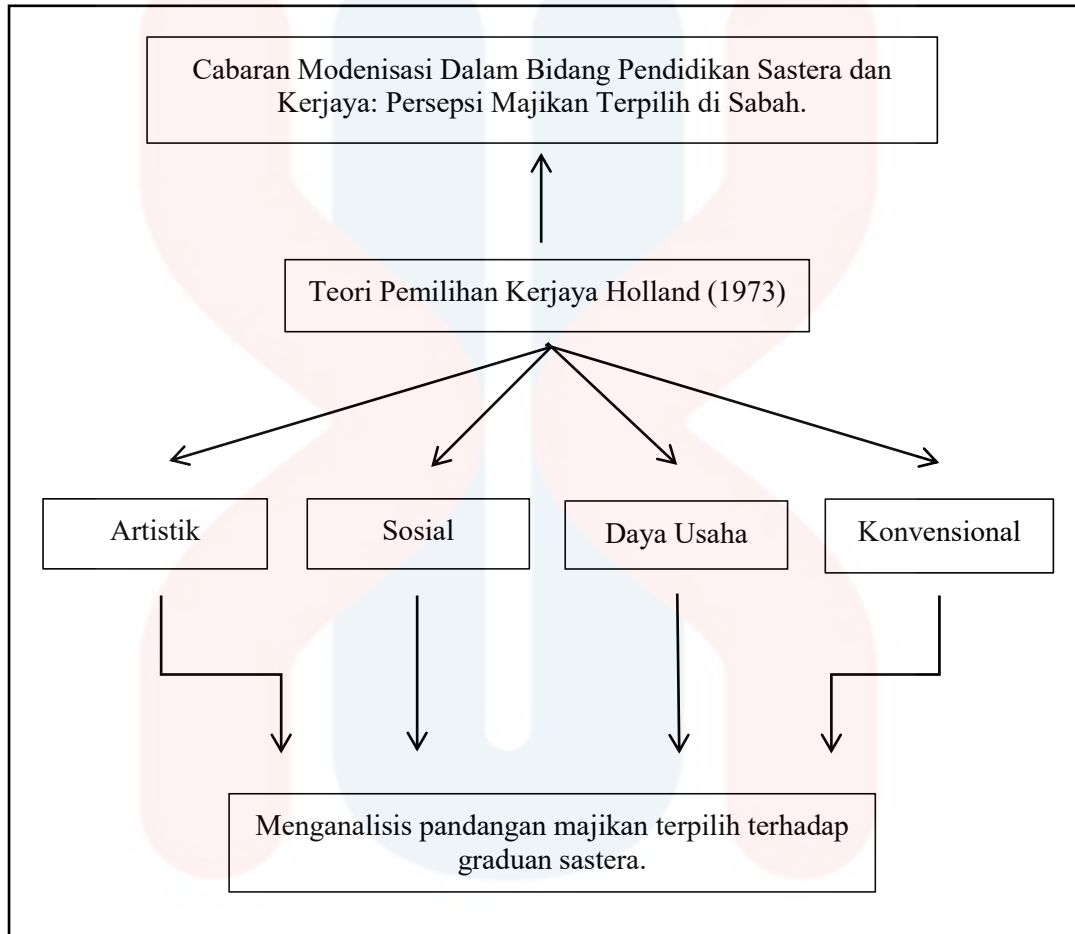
Cabaran Modenisasi Dalam Bidang Pendidikan Sastera dan Kerjaya: Persepsi Majikan Terpilih di Sabah.

Teori Pemilihan Kerjaya Holland (1973)

Artistik

Sosial

Daya Usaha

Konvensional

Menganalisis pandangan majikan terpilih terhadap graduan sastera.